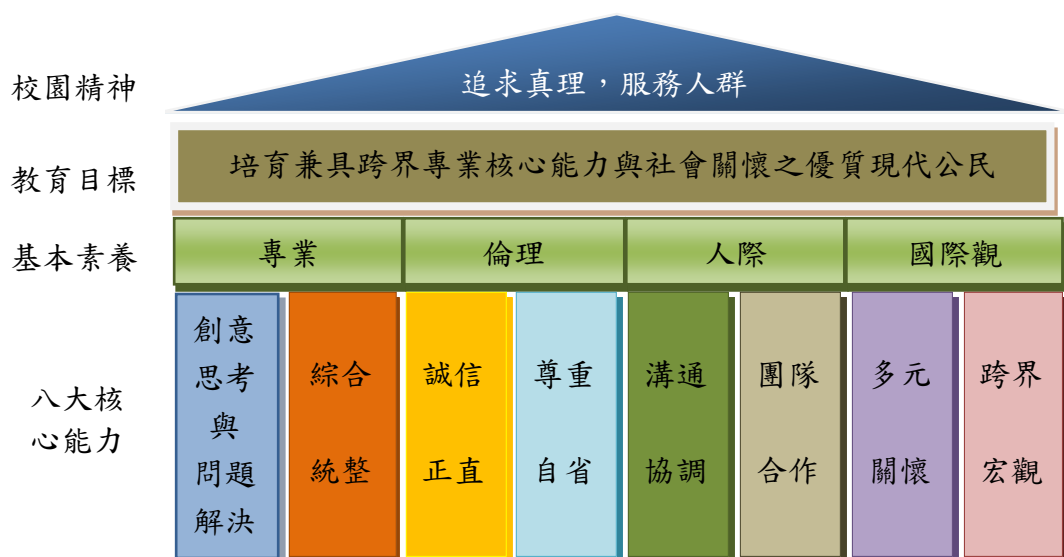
校園精神

追求真理，服務人群

教育目標

培育兼具跨界專業核心能力與社會關懷之優質現代公民

基本素養

| 專業 | 倫理 | 人際 | 國際觀 |
|---|---|---|---|

八大核心能力

| 創意思考與問題解決 | 綜合統整 | 誠信正直 | 尊重自省 | 溝通協調 | 團隊合作 | 多元關懷 | 跨界宏觀 |
|---|---|---|---|---|---|---|---|